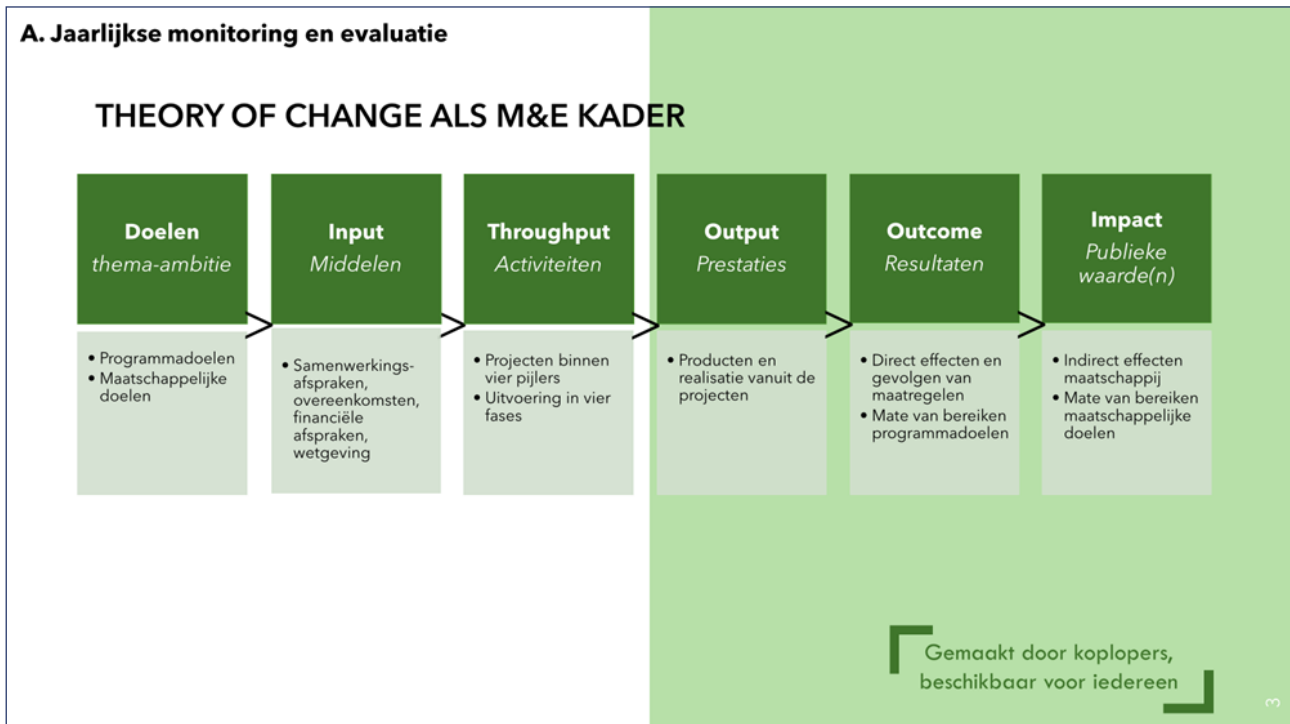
A. Jaarlijkse monitoring en evaluatie

THEORY OF CHANGE ALS M&E KADER

Doelen
thema-ambitie

- Programmadoelen
- Maatschappelijke doelen

Input
Middelen

- Samenwerkingsafspraken, overeenkomsten, financiële afspraken, wetgeving

Throughput
Activiteiten

- Projecten binnen vier pijlers
- Uitvoering in vier fases

Output
Prestaties

- Producten en realisatie vanuit de projecten

Outcome
Resultaten

- Direct effecten en gevolgen van maatregelen
- Mate van bereiken programmadoelen

Impact
Publieke waarde(n)

- Indirect effecten maatschappij
- Mate van bereiken maatschappelijke doelen

Gemaakt door koplopers, beschikbaar voor iedereen

3